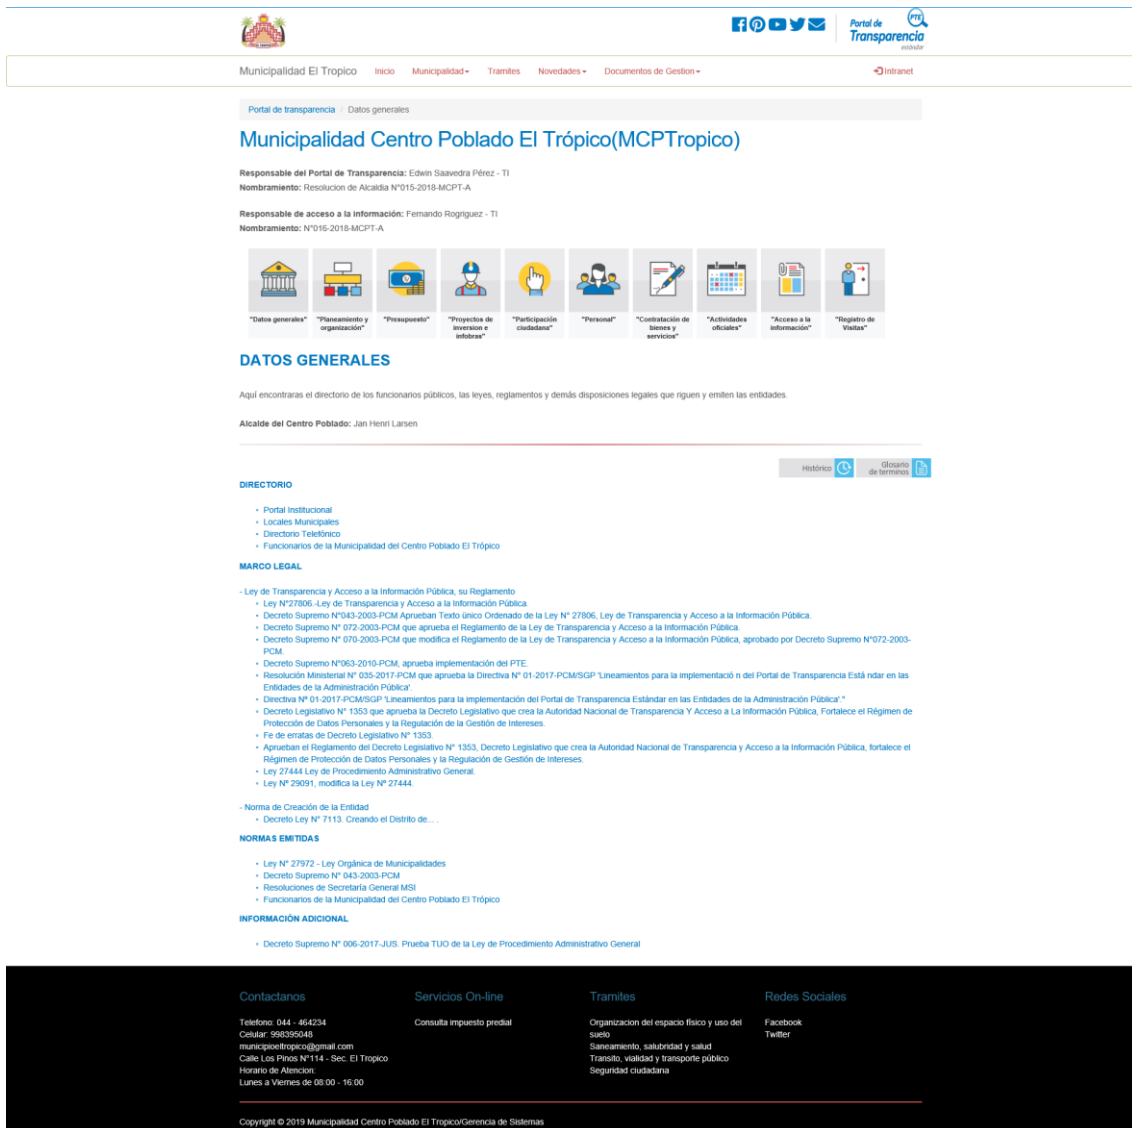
Portal de Transparencia estándar PTE

Municipalidad El Tropico Inicio Municipalidad Tramites Novedades Documentos de Gestion Intranet

Portal de transparencia / Datos generales

Municipalidad Centro Poblado El Trópico(MCPTropico)

Responsable del Portal de Transparencia: Edwin Saavedra Pérez - TI
Nombramiento: Resolucion de Alcaldia N°015-2018-MCPT-A

Responsable de acceso a la información: Fernando Rogriguez - TI
Nombramiento: N°016-2018-MCPT-A

"Datos generales" "Planeamiento y organización" "Presupuesto" "Proyectos de inversion e infobras" "Participación ciudadana" "Personal" "Contratación de bienes y servicios" "Actividades oficiales" "Acceso a la información" "Registro de Visitas"

DATOS GENERALES

Aquí encontraras el directorio de los funcionarios públicos, las leyes, reglamentos y demás disposiciones legales que riguen y emiten las entidades.

Alcalde del Centro Poblado: Jan Henri Larsen

Histórico Glosario de terminos

DIRECTORIO

- Portal Institucional
- Locales Municipales
- Directorio Telefónico
- Funcionarios de la Municipalidad del Centro Poblado El Trópico

MARCO LEGAL

- Ley de Transparencia y Acceso a la Información Pública, su Reglamento
- Ley N°27806.-Ley de Transparencia y Acceso a la Información Pública.
- Decreto Supremo N°043-2003-PCM Aprueban Texto único Ordenado de la Ley N° 27806, Ley de Transparencia y Acceso a la Información Pública.
- Decreto Supremo N° 072-2003-PCM que aprueba el Reglamento de la Ley de Transparencia y Acceso a la Información Pública.
- Decreto Supremo N° 070-2003-PCM que modifica el Reglamento de la Ley de Transparencia y Acceso a la Información Pública, aprobado por Decreto Supremo N°072-2003-PCM.
- Decreto Supremo N°063-2010-PCM, aprueba implementación del PTE.
- Resolución Ministerial N° 035-2017-PCM que aprueba la Directiva N° 01-2017-PCM/SGP 'Lineamientos para la implementació n del Portal de Transparencia Está ndar en las Entidades de la Administración Pública'.
- Directiva N° 01-2017-PCM/SGP 'Lineamientos para la implementación del Portal de Transparencia Estándar en las Entidades de la Administración Pública'."
- Decreto Legislativo N° 1353 que aprueba la Decreto Legislativo que crea la Autoridad Nacional de Transparencia Y Acceso a La Información Pública, Fortalece el Régimen de Protección de Datos Personales y la Regulación de la Gestión de Intereses.
- Fe de erratas de Decreto Legislativo N° 1353.
- Aprueban el Reglamento del Decreto Legislativo N° 1353, Decreto Legislativo que crea la Autoridad Nacional de Transparencia y Acceso a la Información Pública, fortalece el Régimen de Protección de Datos Personales y la Regulación de Gestión de Intereses.
- Ley 27444 Ley de Procedimiento Administrativo General.
- Ley Nº 29091, modifica la Ley Nº 27444.

- Norma de Creación de la Entidad
- Decreto Ley N° 7113. Creando el Distrito de... .

NORMAS EMITIDAS

- Ley N° 27972 - Ley Orgánica de Municipalidades
- Decreto Supremo N° 043-2003-PCM
- Resoluciones de Secretaría General MSI
- Funcionarios de la Municipalidad del Centro Poblado El Trópico

INFORMACIÓN ADICIONAL

- Decreto Supremo N° 006-2017-JUS. Prueba TUO de la Ley de Procedimiento Administrativo General

Contactanos
Telefono: 044 - 464234
Celular: 998395048
municipioeltropico@gmail.com
Calle Los Pinos N°114 - Sec. El Tropico
Horario de Atencion:
Lunes a Viernes de 08:00 - 16:00

Servicios On-line
Consulta impuesto predial

Tramites
Organizacion del espacio fisico y uso del suelo
Saneamiento, salubridad y salud
Transito, vialidad y transporte público
Seguridad ciudadana

Redes Sociales
Facebook
Twitter

Copyright © 2019 Municipalidad Centro Poblado El Tropico/Gerencia de Sistemas